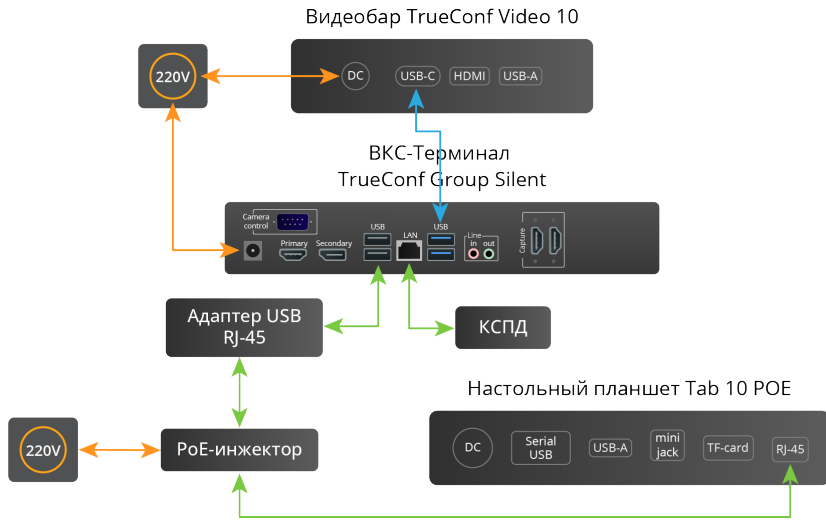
Видеобар TrueConf Video 10

220V

DC

USB-C

HDMI

USB-A

ВКС-Терминал
TrueConf Group Silent

Camera control

Primary

Secondary

USB

LAN

USB

Line

in

out

Capture

Адаптер USB
RJ-45

КСПД

Настольный планшет Tab 10 POE

220V

PoE-инжектор

DC

Serial USB

USB-A

mini jack

TF-card

RJ-45